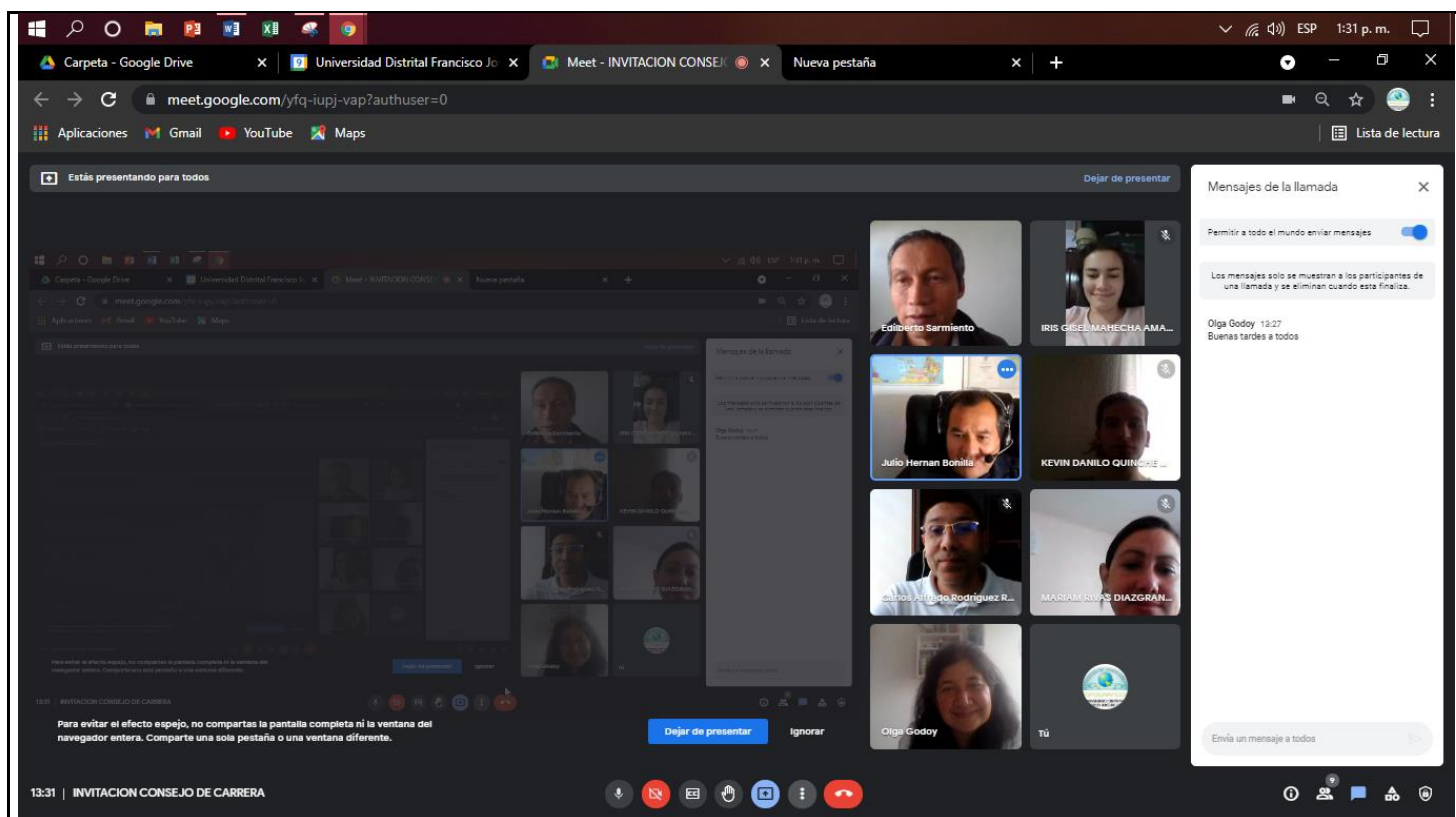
ESP 1:31 p. m.

Carpeta - Google Drive
Universidad Distrital Francisco Jo
Meet - INVITACION CONSE
Nueva pestaña

meet.google.com/yfq-iupj-vap?authuser=0

Aplicaciones Gmail YouTube Maps
Lista de lectura

Estás presentando para todos
Dejar de presentar

Mensajes de la llamada

Permitir a todo el mundo enviar mensajes

Los mensajes solo se muestran a los participantes de una llamada y se eliminan cuando esta finaliza.

Olga Godoy 13:27
Buenas tardes a todos

Ediberto Sarmiento
IRIS GISEL MAHECHA AMA...
Julio Hernan Bonilla
KEVIN DANILO QUINCHE ...
Carlos Alfredo Rodriguez R...
MARIAM RIVAS DIAZGRAN...
Olga Godoy
Tú

Para evitar el efecto espejo, no compartas la pantalla completa ni la ventana del navegador entera. Comparte una sola pestaña o una ventana diferente.
Dejar de presentar
Ignorar

Envía un mensaje a todos

13:31 | INVITACION CONSEJO DE CARRERA

9